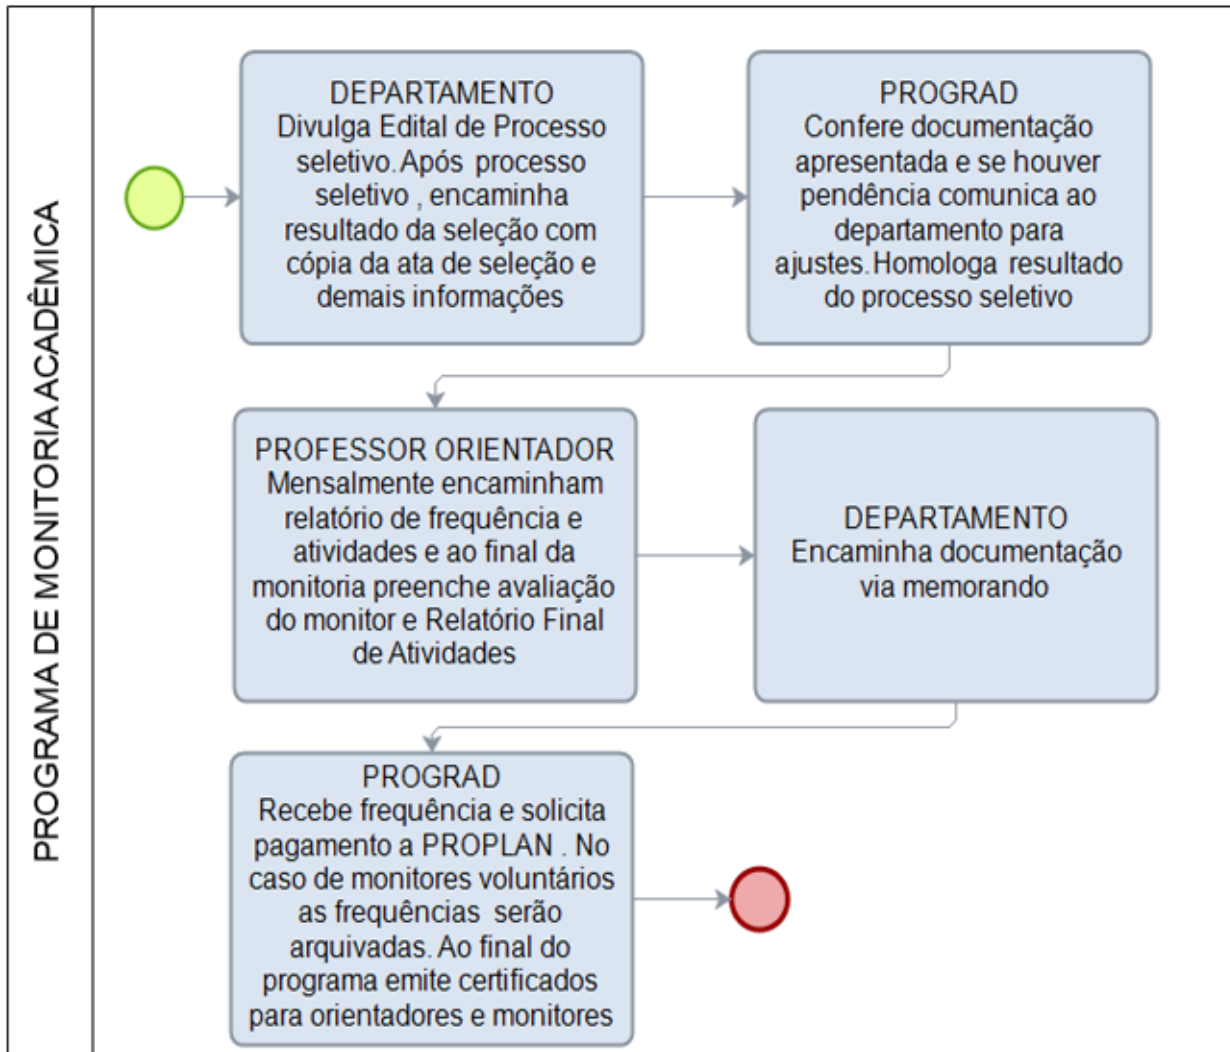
PROGRAMA DE MONITORIA ACADÊMICA

DEPARTAMENTO
Divulga Edital de Processo seletivo. Após processo seletivo , encaminha resultado da seleção com cópia da ata de seleção e demais informações

PROGRAD
Confere documentação apresentada e se houver pendência comunica ao departamento para ajustes. Homologa resultado do processo seletivo

PROFESSOR ORIENTADOR
Mensalmente encaminham relatório de frequência e atividades e ao final da monitoria preenche avaliação do monitor e Relatório Final de Atividades

DEPARTAMENTO
Encaminha documentação via memorando

PROGRAD
Recebe frequência e solicita pagamento a PROPLAN . No caso de monitores voluntários as frequências serão arquivadas. Ao final do programa emite certificados para orientadores e monitores